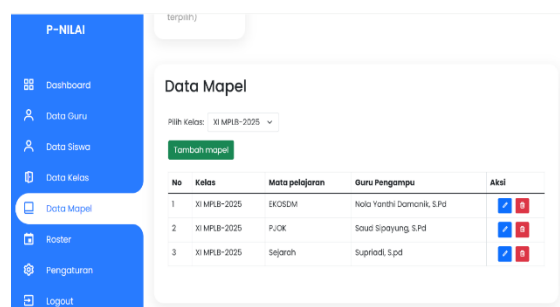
P-NILAI

Dashboard
Data Guru
Data Siswa
Data Kelas
Data Mapel
Roster
Pengaturan
Logout

terpilih)

Data Mapel

Pilih Kelas: XI MPLB-2025

Tambah mapel

| No | Kelas | Mata pelajaran | Guru Pengampu | Aksi |
|---|---|---|---|---|
| 1 | XI MPLB-2025 | EKOSDM | Nola Yanthi Damanik, S.Pd | |
| 2 | XI MPLB-2025 | PJOK | Saud Sipayung, S.Pd | |
| 3 | XI MPLB-2025 | Sejarah | Supriadi, S.pd | |